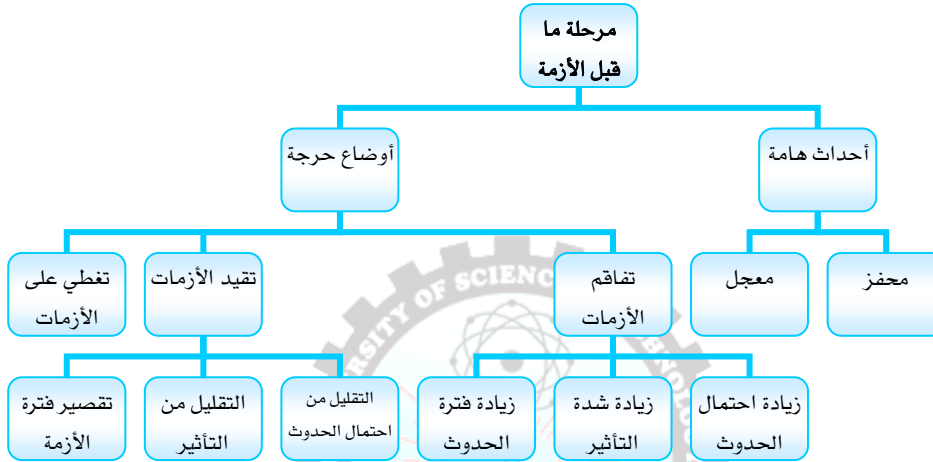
مرحلة ما قبل الأزمة

أحداث هامة

أوضاع حرجة

محفز

معجل

تفاقم الأزمات

تقيد الأزمات

تغطي على الأزمات

زيادة احتمال الحدوث

زيادة شدة التأثير

زيادة فترة الحدوث

التقليل من احتمال الحدوث

التقليل من التأثير

تقصير فترة الأزمة

RSITY OF SCIENC OLOG